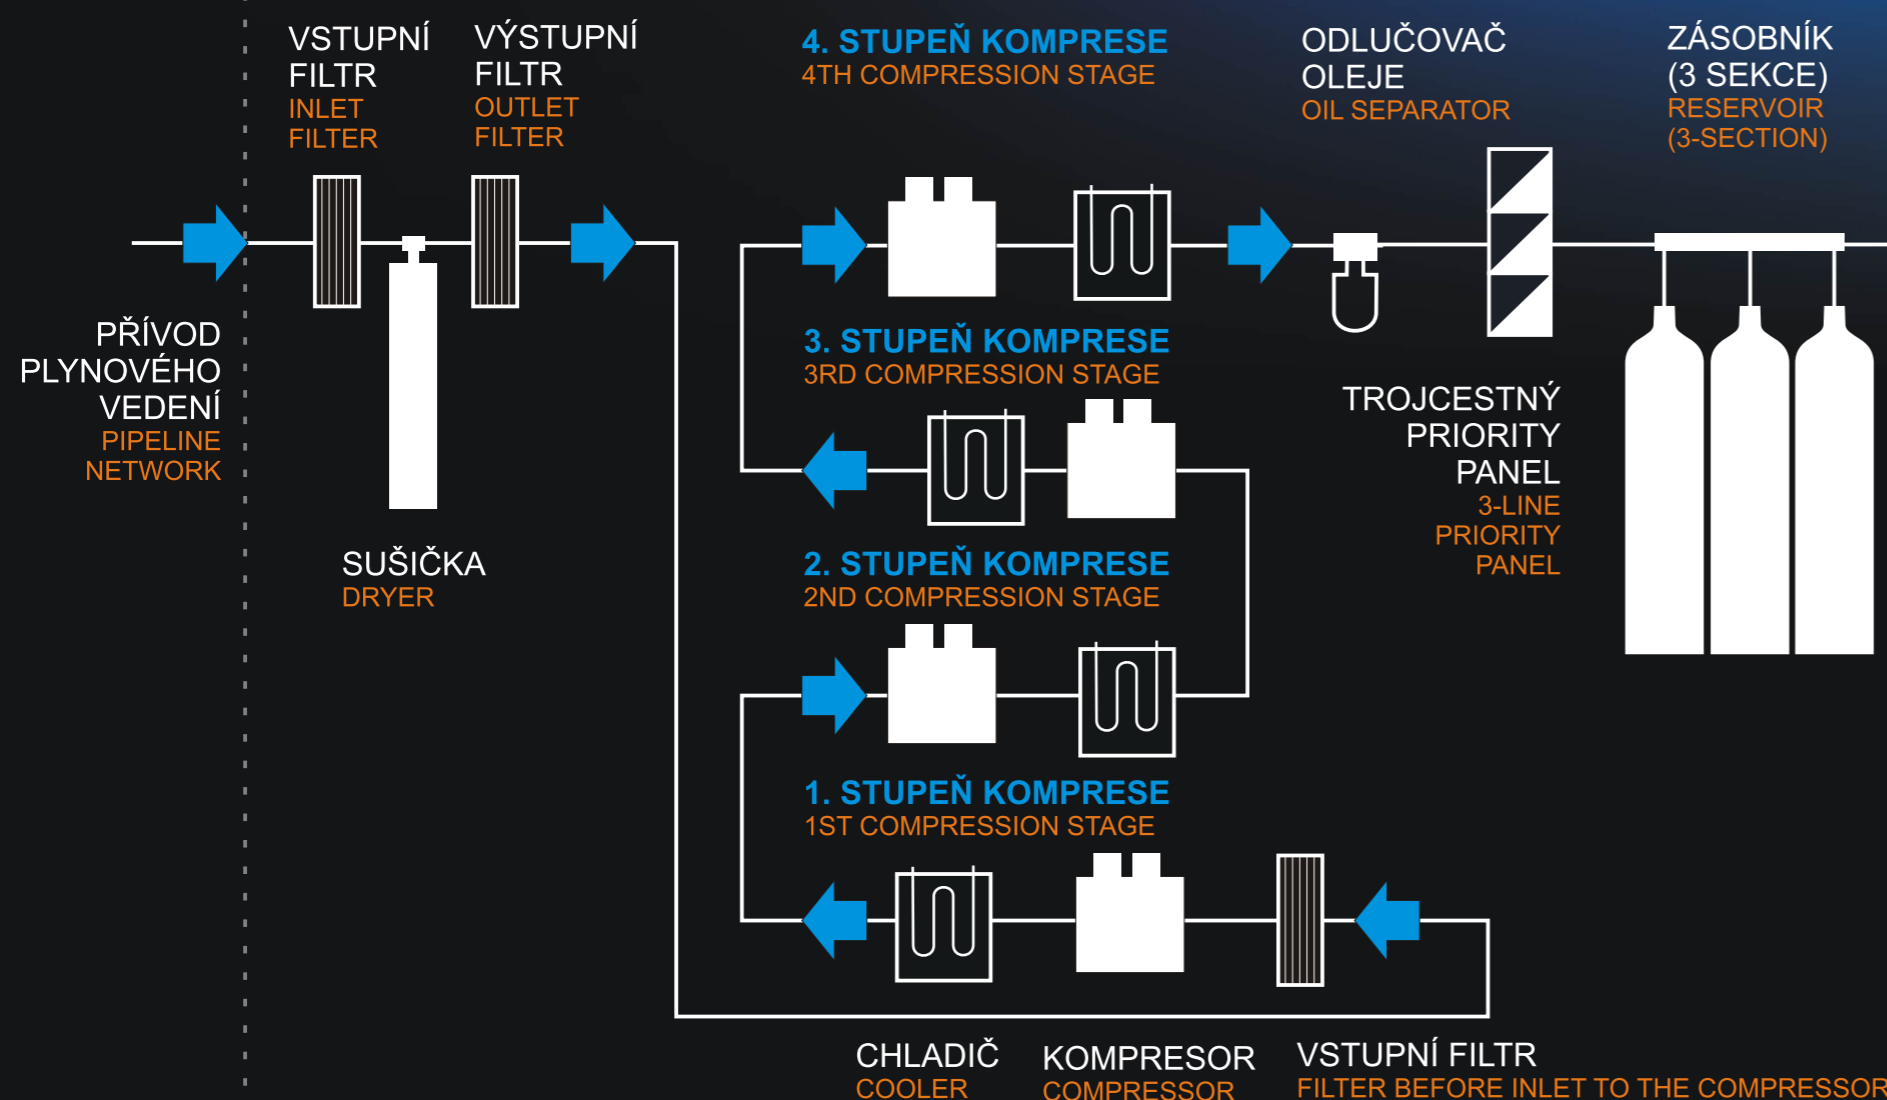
VSTUPNÍ FILTR
INLET FILTER

VÝSTUPNÍ FILTR
OUTLET FILTER

4. STUPEŇ KOMPRESE
4TH COMPRESSION STAGE

ODLUČOVAČ OLEJE
OIL SEPARATOR

ZÁSOBNÍK (3 SEKCE)
RESERVOIR (3-SECTION)

PŘÍVOD PLYNOVÉHO VEDENÍ
PIPELINE NETWORK

3. STUPEŇ KOMPRESE
3RD COMPRESSION STAGE

TROJCESTNÝ PRIORITY PANEL
3-LINE PRIORITY PANEL

SUŠIČKA
DRYER

2. STUPEŇ KOMPRESE
2ND COMPRESSION STAGE

1. STUPEŇ KOMPRESE
1ST COMPRESSION STAGE

CHLADIČ
COOLER

KOMPRESOR
COMPRESSOR

VSTUPNÍ FILTR
FILTER BEFORE INLET TO THE COMPRESSOR